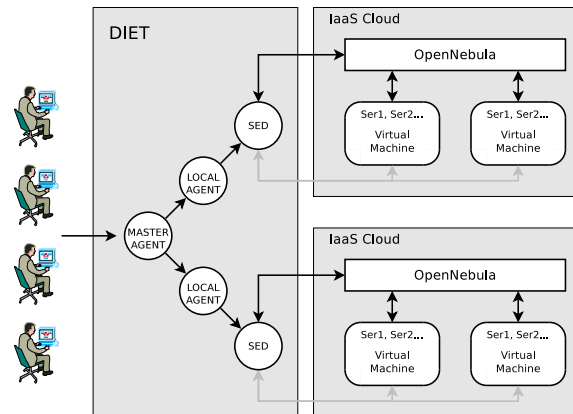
DIET

MASTER AGENT

LOCAL AGENT

LOCAL AGENT

SED

SED

IaaS Cloud

OpenNebula

Ser1, Ser2...
Virtual Machine

Ser1, Ser2...
Virtual Machine

IaaS Cloud

OpenNebula

Ser1, Ser2...
Virtual Machine

Ser1, Ser2...
Virtual Machine